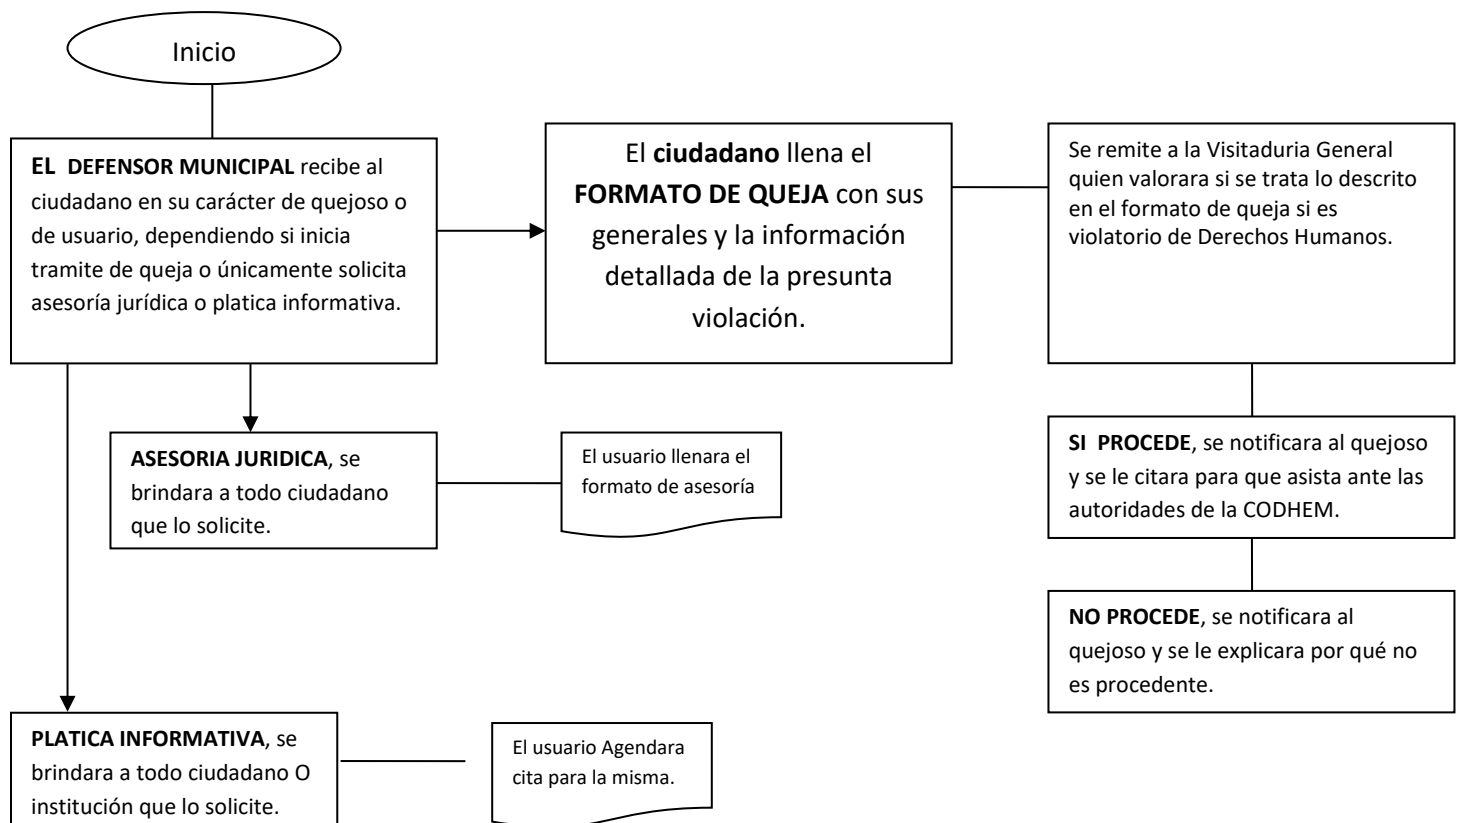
Inicio

**EL DEFENSOR MUNICIPAL** recibe al ciudadano en su carácter de quejoso o de usuario, dependiendo si inicia tramite de queja o únicamente solicita asesoría jurídica o platica informativa.

El **ciudadano** llena el **FORMATO DE QUEJA** con sus generales y la información detallada de la presunta violación.

Se remite a la Visitaduria General quien valorara si se trata lo descrito en el formato de queja si es violatorio de Derechos Humanos.

**ASESORIA JURIDICA**, se brindara a todo ciudadano que lo solicite.

El usuario llenara el formato de asesoría

**SI PROCEDE**, se notificara al quejoso y se le citara para que asista ante las autoridades de la CODHEM.

**NO PROCEDE**, se notificara al quejoso y se le explicara por qué no es procedente.

**PLATICA INFORMATIVA**, se brindara a todo ciudadano O institución que lo solicite.

El usuario Agendara cita para la misma.